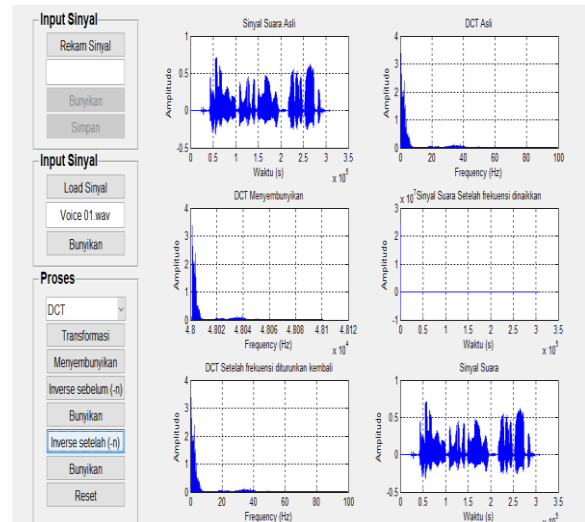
Input Sinyal
Rekam Sinyal
Bunyikan
Simpan

Input Sinyal
Load Sinyal
Voice 01.wav
Bunyikan

Proses
DCT
Transformasi
Menyembunyikan
Inverse sebelum (-n)
Bunyikan
Inverse setelah (-n)
Bunyikan
Reset

Sinyal Suara Asli
Amplitudo
1
0.5
0
-0.5
0 0.5 1 1.5 2 2.5 3 3.5
Waktu (s)
$x 10^5$

DCT Asli
Amplitudo
4
3
2
1
0
0 20 40 60 80 100
Frequency (Hz)

DCT Menyembunyikan
Amplitudo
4
3
2
1
0
4.8 4.802 4.804 4.806 4.808 4.81 4.812
Frequency (Hz)
$x 10^4$

$x 10^{-7}$ Sinyal Suara Setelah frekuensi dinaikkan
Amplitudo
1
0
-1
0 0.5 1 1.5 2 2.5 3 3.5
Waktu (s)
$x 10^5$

DCT Setelah frekuensi diturunkan kembali
Amplitudo
4
3
2
1
0
0 20 40 60 80 100
Frequency (Hz)

Sinyal Suara
Amplitudo
1
0.5
0
-0.5
0 0.5 1 1.5 2 2.5 3 3.5
Waktu (s)
$x 10^5$